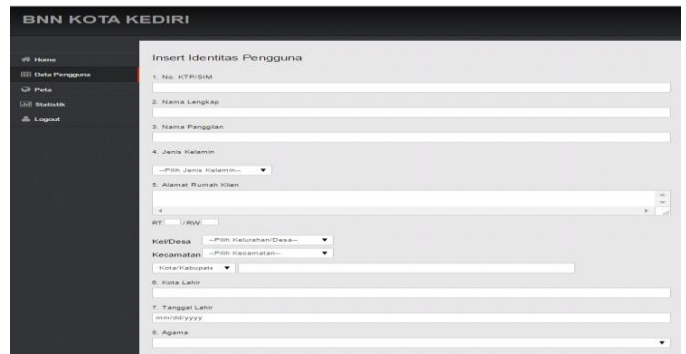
BNN KOTA KEDIRI

Home
Data Pengguna
Peta
Statistik
Logout

Insert Identitas Pengguna

1. No. KTP/SIM

2. Nama Lengkap

3. Nama Panggilan

4. Jenis Kelamin

--Pilih Jenis Kelamin--

5. Alamat Rumah Klien

RT / RW

Kel/Desa --Pilih Kelurahan/Desa--

Kecamatan --Pilih Kecamatan--

Kota/Kabupate

6. Kota Lahir

7. Tanggal Lahir

mm/dd/yyyy

8. Agama